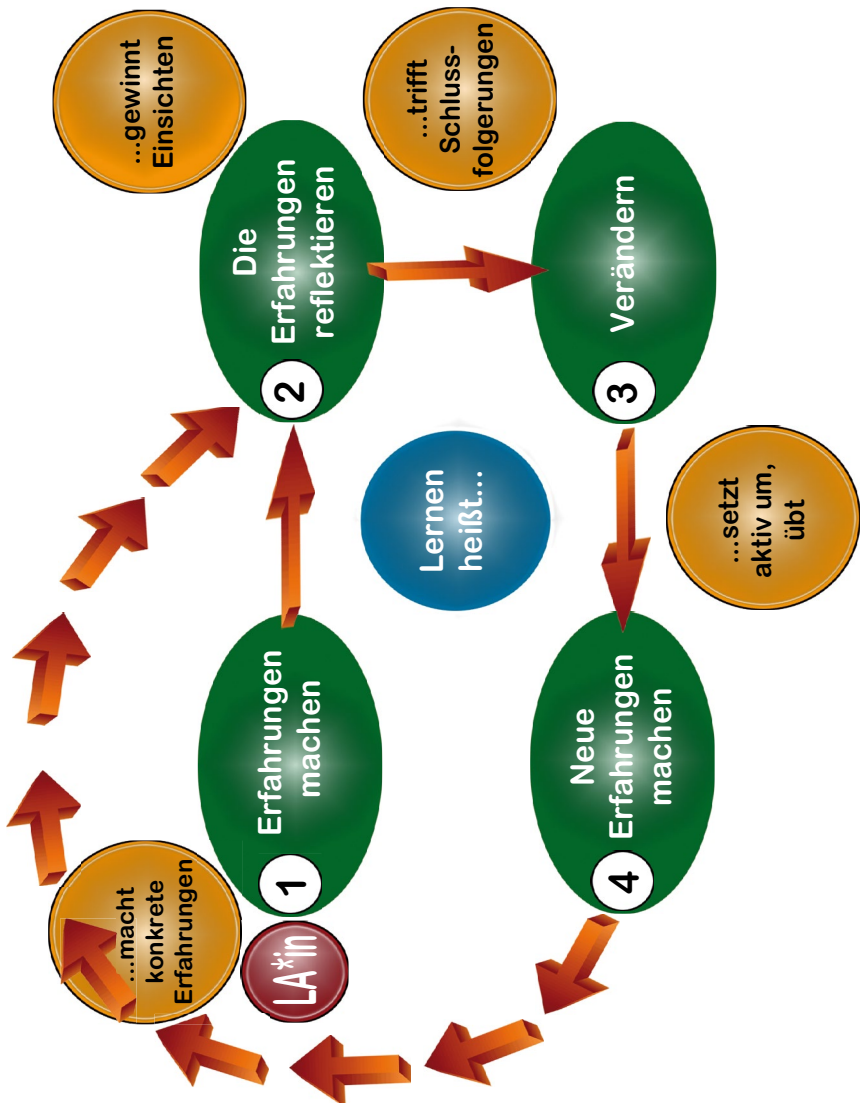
Lernen heißt...

LA*In

...macht konkrete Erfahrungen

1 Erfahrungen machen

...gewinnt Einsichten

2 Die Erfahrungen reflektieren

...trifft Schluss-folgerungen

3 Verändern

...setzt aktiv um, übt

4 Neue Erfahrungen machen